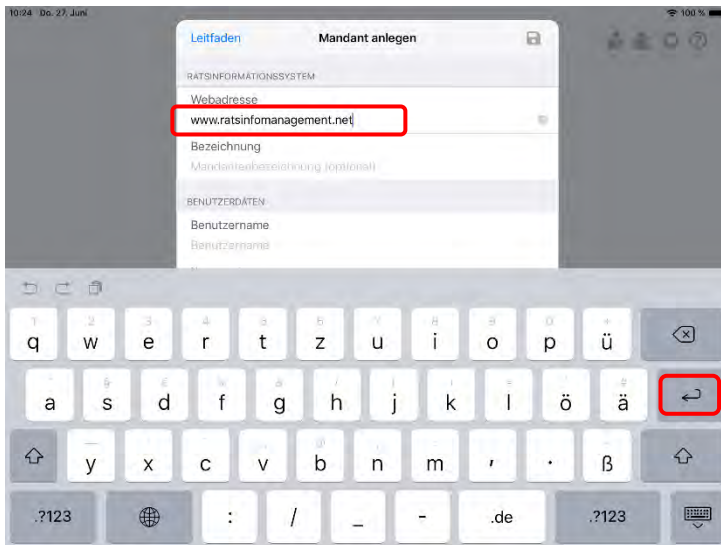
10:24 Do. 27. Juni

100 %

Leitfaden

Mandant anlegen

RATSINFORMATIONSSYSTEM

Webadresse

www.ratsinfomanagement.net

Bezeichnung

Mandantenbezeichnung (optional)

BENUTZERDATEN

Benutzername

Benutzername

q w e r t z u i o p ü

a s d f g h j k l ö ä

y x c v b n m , . ß

.?123 : / _ - .de .?123